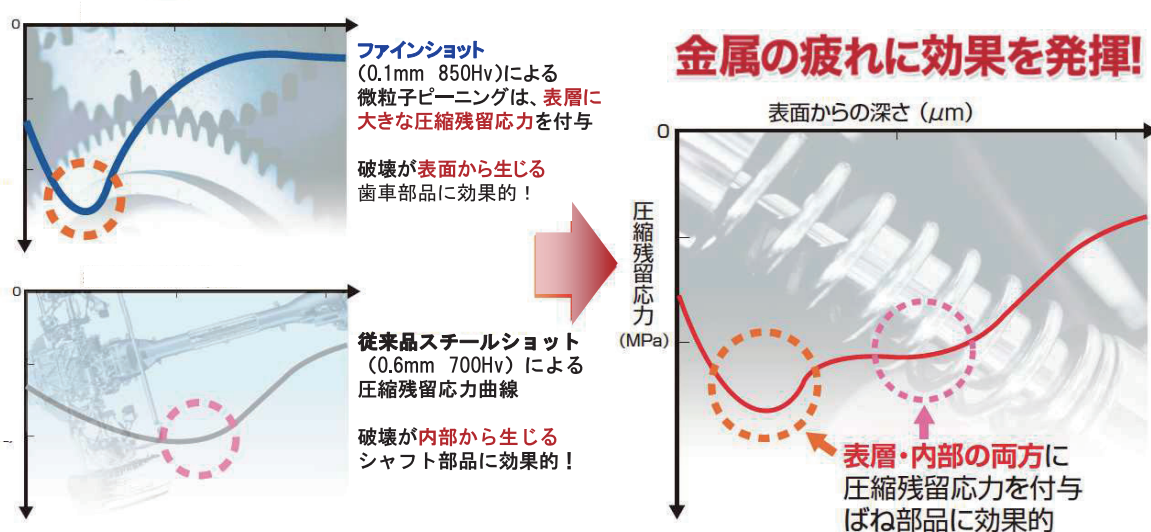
0

ファインショット
(0.1mm 850Hv)による
微粒子ピーニングは、表層に大きな圧縮残留応力を付与

破壊が表面から生じる
歯車部品に効果的！

0

従来品スチールショット
(0.6mm 700Hv)による
圧縮残留応力曲線

破壊が内部から生じる
シャフト部品に効果的！

金属の疲れに効果を発揮!

表面からの深さ (μm)

0

圧縮残留応力
(MPa)

表層・内部の両方に
圧縮残留応力を付与
ばね部品に効果的